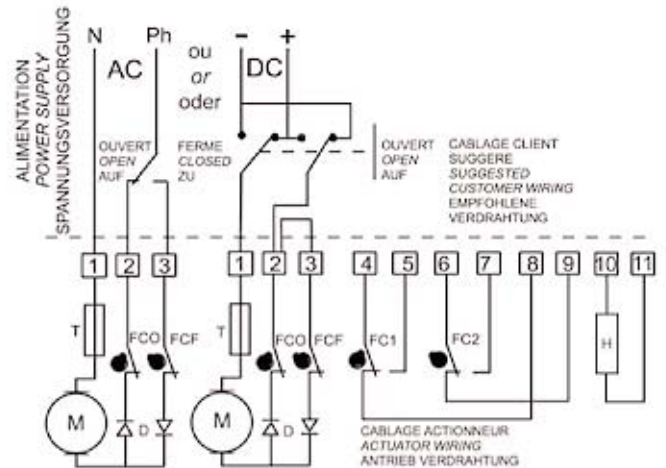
ALIMENTATION
POWER SUPPLY
SPANNUNGSVERSORGUNG

N Ph

AC

ou
or
oder

- +

DC

OUVERT
OPEN
AUF

FERME
CLOSED
ZU

OUVERT
OPEN
AUF

CABLAGE CLIENT
SUGGERE
SUGGESTED
CUSTOMER WIRING
EMPFOHLENE
VERDRAHTUNG

1 2 3 1 2 3 4 5 6 7 8 9 10 11

T FCO FCF T FCO FCF FC1 FC2 H

M D M D

CABLAGE ACTIONNEUR
ACTUATOR WIRING
ANTRIEB VERDRAHTUNG